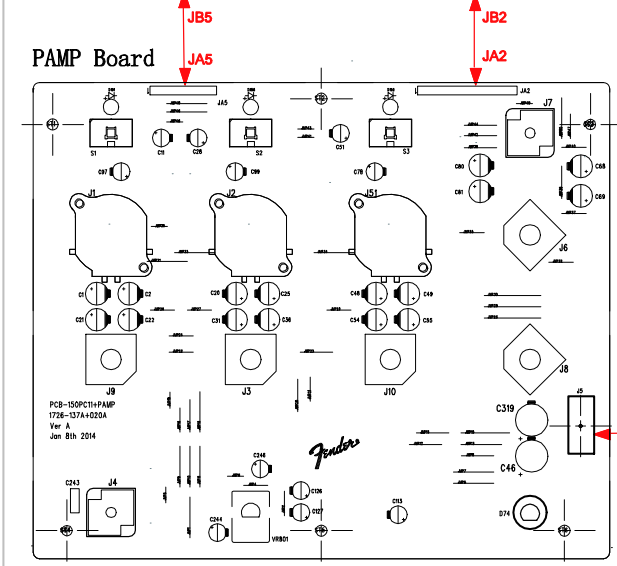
JB5
JB2
PAMP Board
JA5
JA2
JA5
JA2
J7
S1
C11
C28
S2
C51
S3
C97
C99
C78
C80
C81
C68
C69
J1
J2
J51
J6
C1
C2
C20
C25
C48
C49
C21
C22
C37
C36
C54
C55
J9
J3
J10
J8
J5
PCB-150PC11+PAMP
1726-137A+020A
Ver A
Jan 8th 2014
C319
C46
C243
J4
C248
C126
C127
C113
C244
VR801
D74